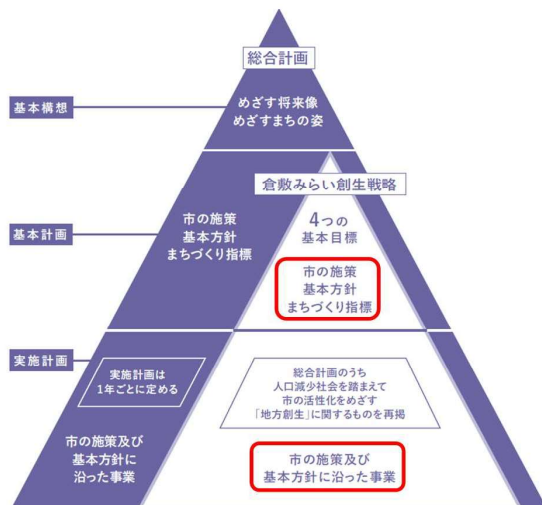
総合計画

基本構想

めざす将来像
めざすまちの姿

倉敷みらい創生戦略

基本計画

市の施策
基本方針
まちづくり指標

4つの
基本目標

市の施策
基本方針
まちづくり指標

実施計画

実施計画は
1年ごとに定める

総合計画のうち
人口減少社会を踏まえて
市の活性化をめざす
「地方創生」に関するものを再掲

市の施策及び
基本方針に
沿った事業

市の施策及び
基本方針に沿った事業